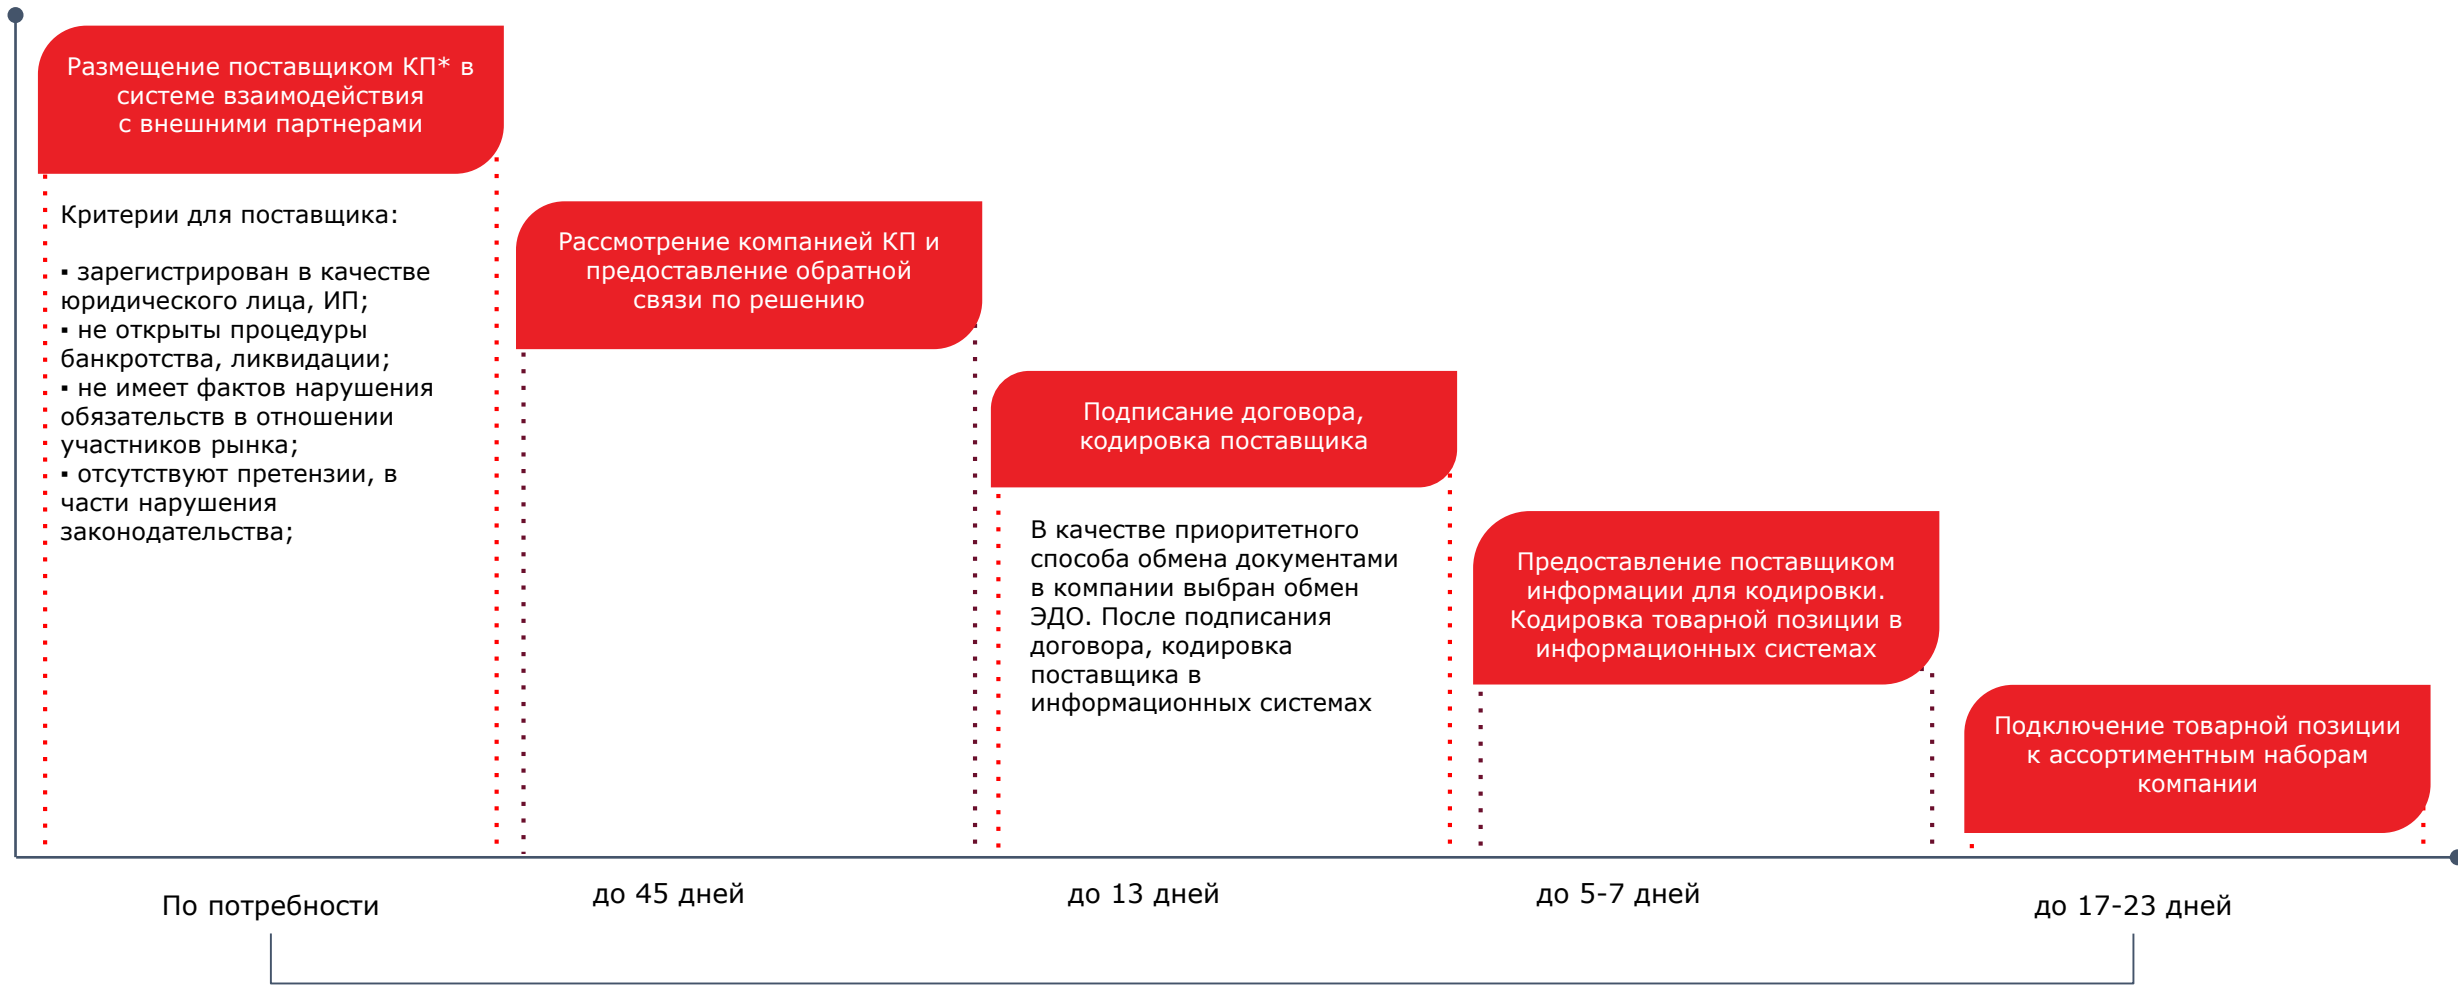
Размещение поставщиком КП* в системе взаимодействия с внешними партнерами

Критерии для поставщика:

▪ зарегистрирован в качестве юридического лица, ИП;
▪ не открыты процедуры банкротства, ликвидации;
▪ не имеет фактов нарушения обязательств в отношении участников рынка;
▪ отсутствуют претензии, в части нарушения законодательства;

Рассмотрение компанией КП и предоставление обратной связи по решению

Подписание договора, кодировка поставщика

В качестве приоритетного способа обмена документами в компании выбран обмен ЭДО. После подписания договора, кодировка поставщика в информационных системах

Предоставление поставщиком информации для кодировки. Кодировка товарной позиции в информационных системах

Подключение товарной позиции к ассортиментным наборам компании

По потребности

до 45 дней

до 13 дней

до 5-7 дней

до 17-23 дней